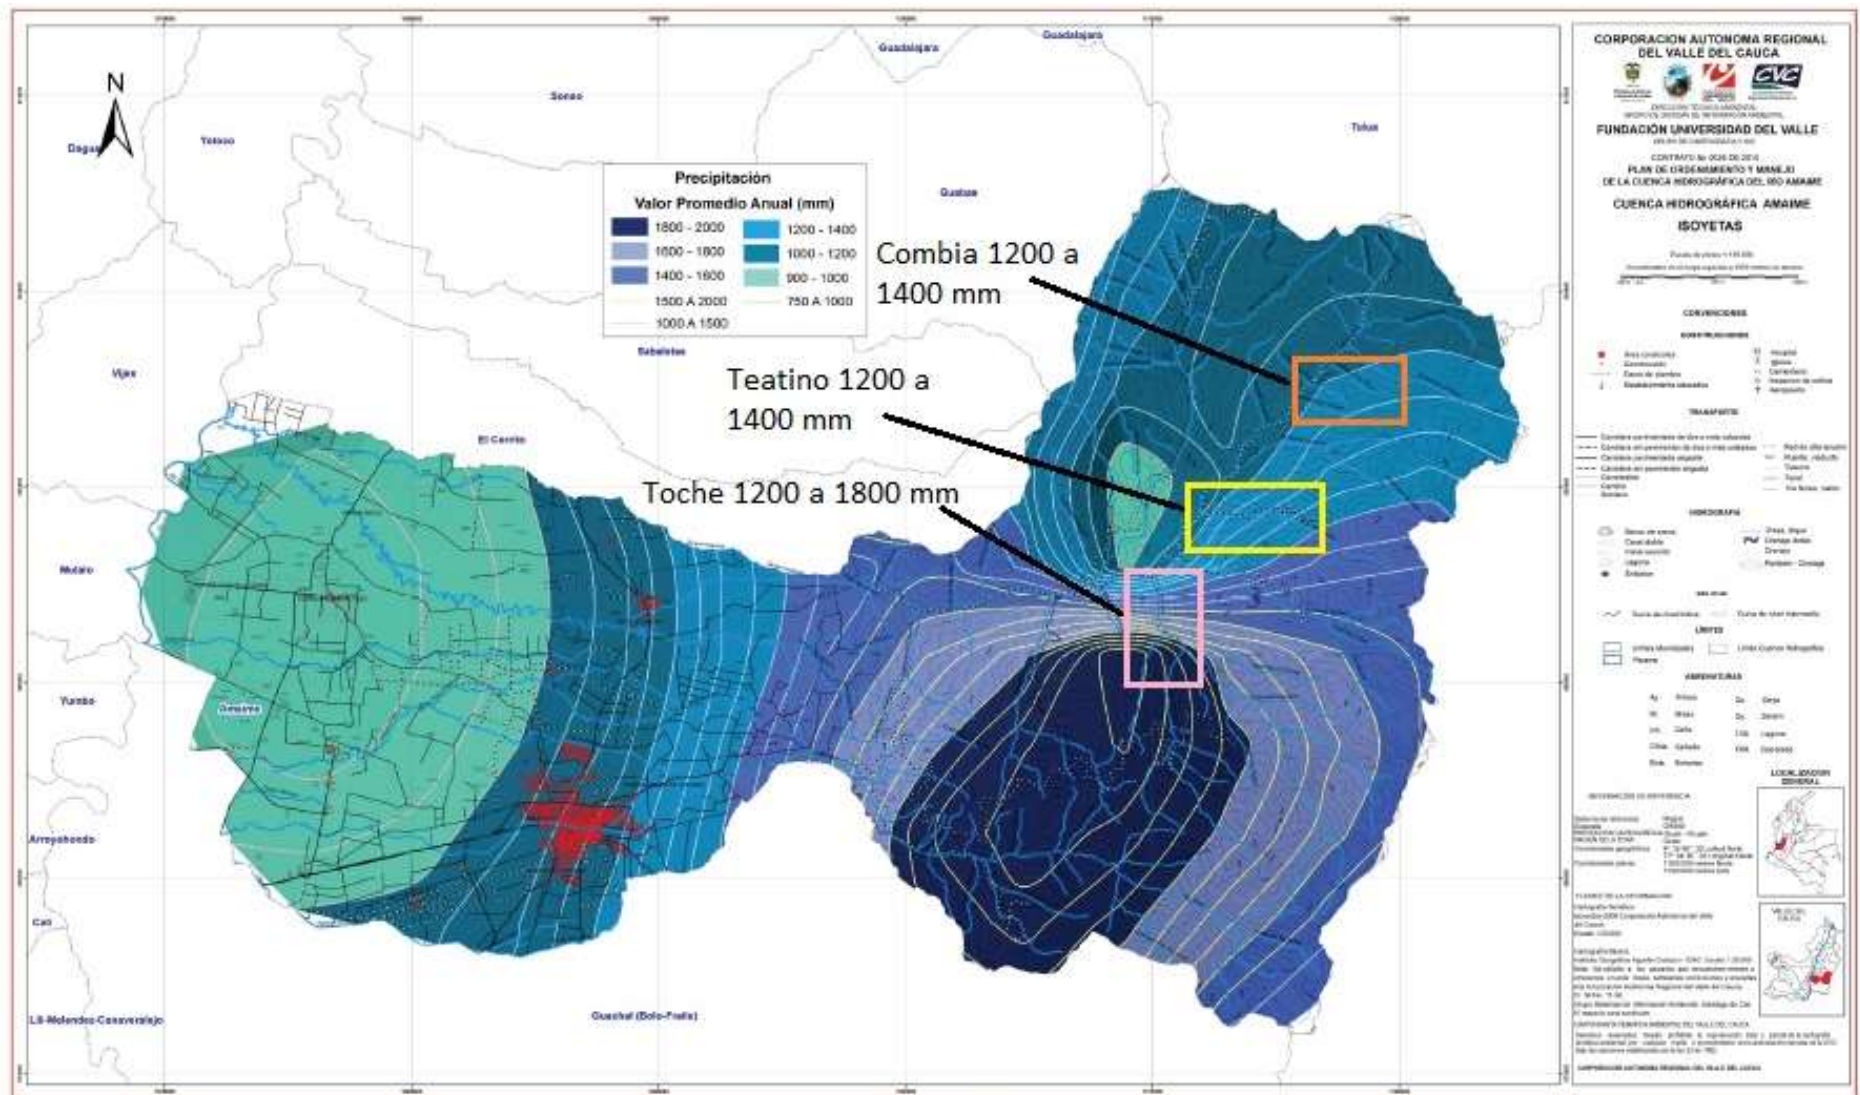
N

Dagua
Yotoco
Sonso
Guadalajara
Guadalajara
Tuluá
Guabas
Vijes
Sabaletas
El Cerrito
Mulato
Yumbo
Amaime
Arroyohondo
Cali
LS-Meléndez-Cauca Valle
Guachal (Bolo-Fraile)

Precipitación
Valor Promedio Anual (mm)

| | | | |
|---|---|---|---|
| | 1800 - 2000 | | 1200 - 1400 |
| | 1600 - 1800 | | 1000 - 1200 |
| | 1400 - 1600 | | 900 - 1000 |
| | 1500 A 2000 | | 750 A 1000 |
| | 1000 A 1500 | | |

Combia 1200 a 1400 mm

Teatino 1200 a 1400 mm

Toche 1200 a 1800 mm

CORPORACION AUTONOMA REGIONAL DEL VALLE DEL CAUCA

CVC

FUNDACIÓN UNIVERSIDAD DEL VALLE

PLAN DE ORDENAMIENTO Y MANEJO DE LA CUENCA HIDROGRÁFICA DEL RÍO AMAIME

CUENCA HIDROGRÁFICA AMAIME

ISOYETAS

CONVENCIONES

CONSTRUCCIONES

TRANSPORTE

HIDROGRAFÍA

RELIEVE

LÍMITES

ABREVIATURAS

LOCALIZACIÓN GENERAL

INFORMACIÓN DE REFERENCIA

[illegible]

CORPORACIÓN AUTÓNOMA REGIONAL DEL VALLE DEL CAUCA